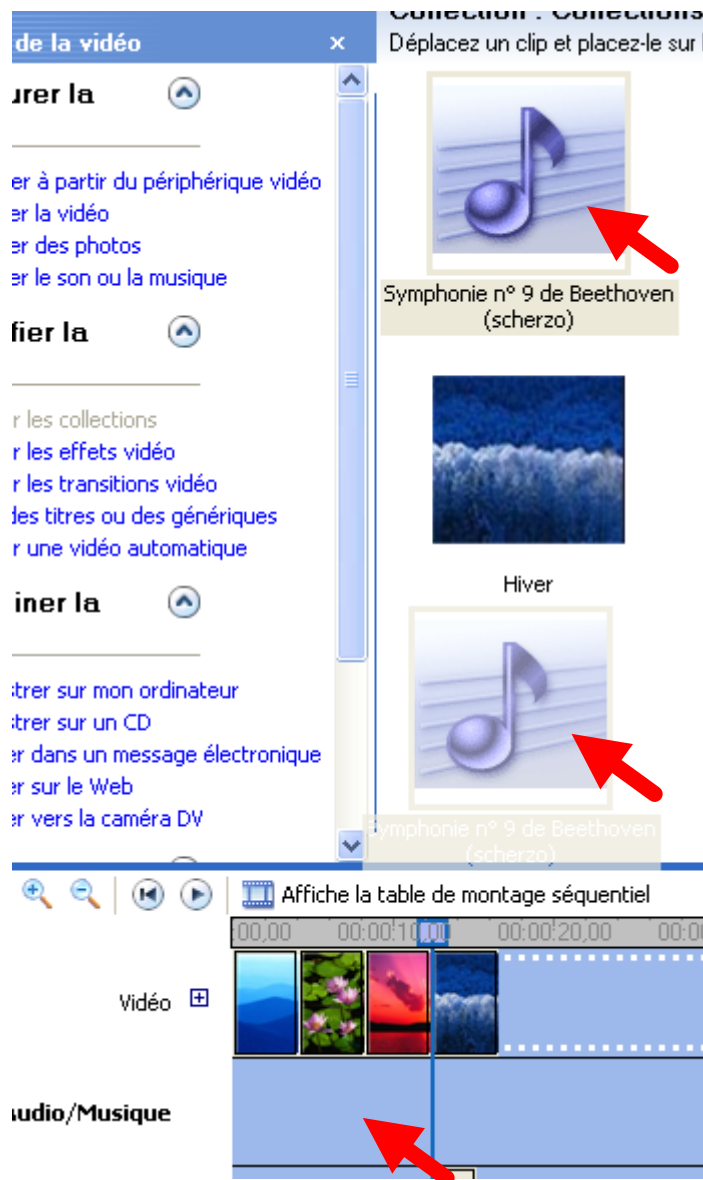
de la vidéo ×

urer la

er à partir du périphérique vidéo
er la vidéo
er des photos
er le son ou la musique

fier la

r les collections
r les effets vidéo
r les transitions vidéo
des titres ou des génériques
r une vidéo automatique

iner la

strer sur mon ordinateur
strer sur un CD
er dans un message électronique
er sur le Web
er vers la caméra DV

Collection : Collections
Déplacez un clip et placez-le sur l

Symphonie n° 9 de Beethoven (scherzo)

Hiver

Symphonie n° 9 de Beethoven (scherzo)

Affiche la table de montage séquentiel

00,00 00:00:10,00 00:00:20,00 00:0

Vidéo

udio/Musique